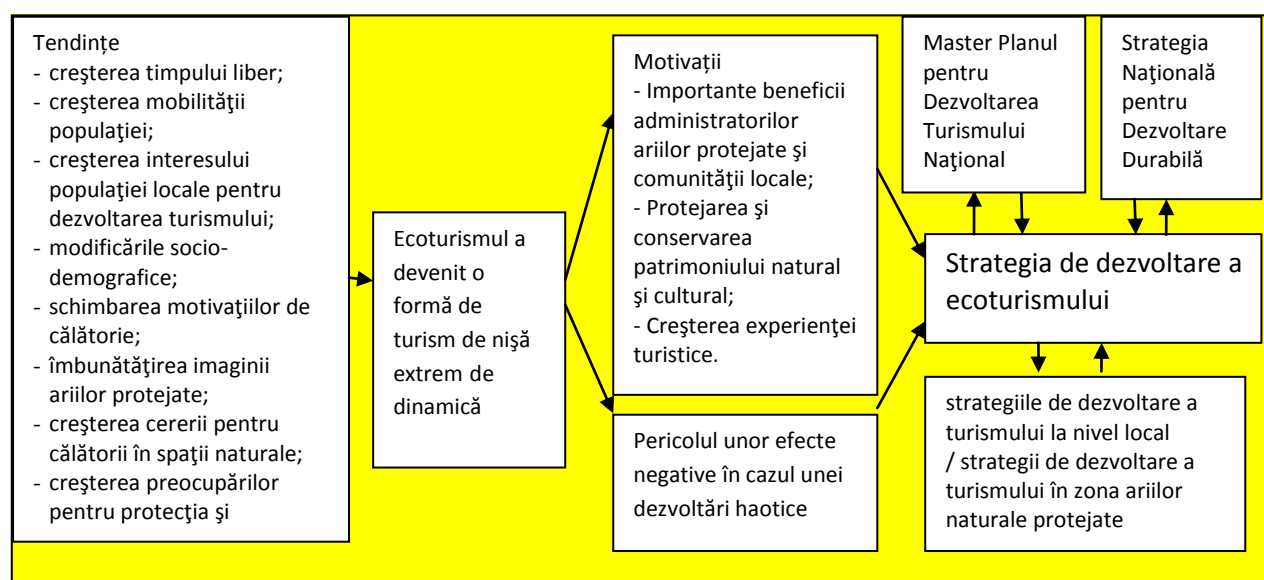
Tendinţe
- creşterea timpului liber;
- creşterea mobilităţii populaţiei;
- creşterea interesului populaţiei locale pentru dezvoltarea turismului;
- modificările socio-demografice;
- schimbarea motivaţiilor de călătorie;
- îmbunătăţirea imaginii ariilor protejate;
- creşterea cererii pentru călătorii în spaţii naturale;
- creşterea preocupărilor pentru protecţia şi

Ecoturismul a devenit o formă de turism de nişă extrem de dinamică

Motivaţii
- Importante beneficii administratorilor ariilor protejate şi comunităţii locale;
- Protejarea şi conservarea patrimoniului natural şi cultural;
- Creşterea experienţei turistice.

Pericolul unor efecte negative în cazul unei dezvoltări haotice

Master Planul pentru Dezvoltarea Turismului Naţional

Strategia Naţională pentru Dezvoltare Durabilă

Strategia de dezvoltare a ecoturismului

strategiile de dezvoltare a turismului la nivel local / strategii de dezvoltare a turismului în zona ariilor naturale protejate